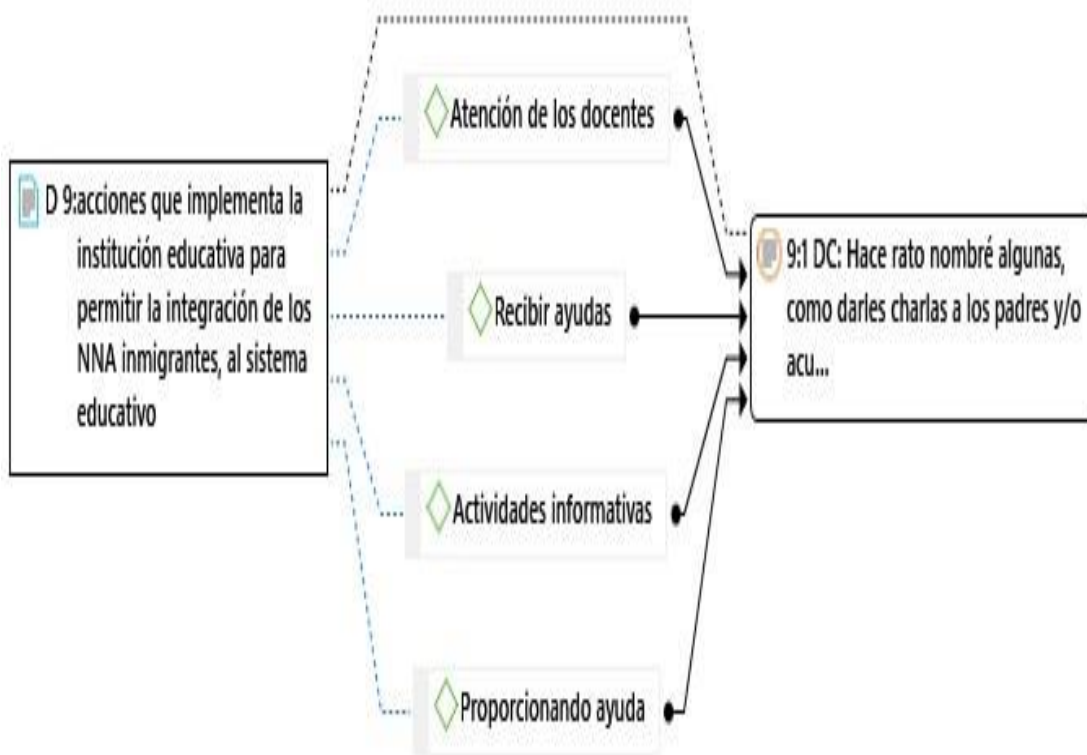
D 9:acciones que implementa la institución educativa para permitir la integración de los NNA inmigrantes, al sistema educativo

Atención de los docentes

Recibir ayudas

Actividades informativas

Proporcionando ayuda

9:1 DC: Hace rato nombré algunas, como darles charlas a los padres y/o acu...